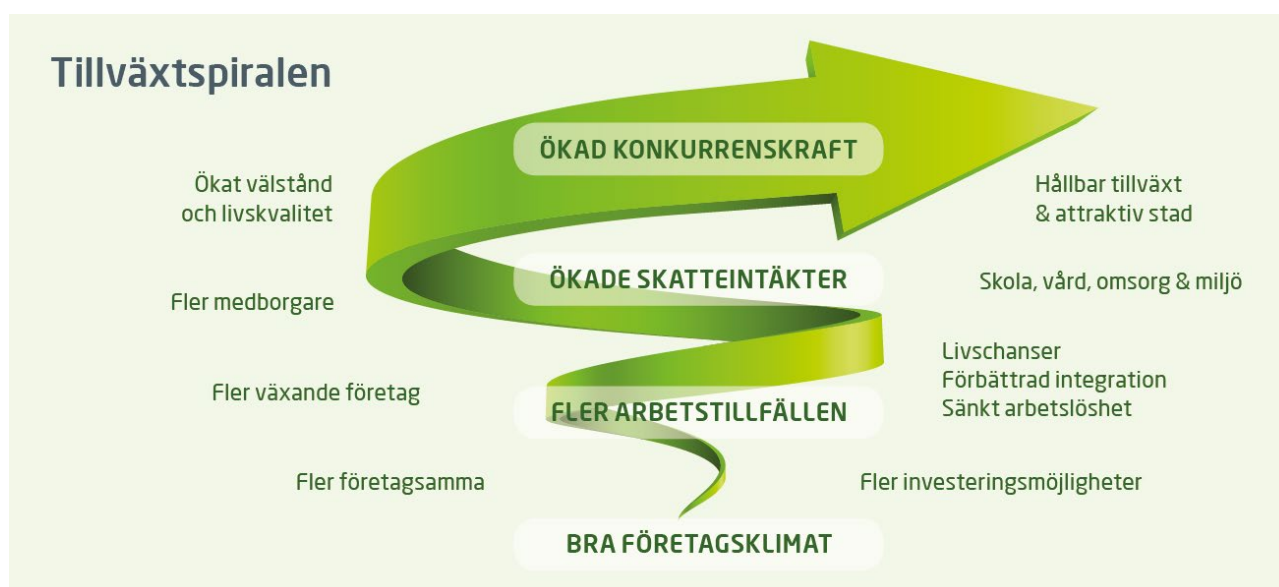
Tillväxtspiralen

ÖKAD KONKURRENSKRAFT

Ökat välstånd och livskvalitet

Hållbar tillväxt & attraktiv stad

ÖKADE SKATTEINTÄKTER

Fler medborgare

Skola, vård, omsorg & miljö

Livschanser
Förbättrad integration
Sänkt arbetslöshet

Fler växande företag

FLER ARBETSTILLFÄLLEN

Fler företagsamma

Fler investeringsmöjligheter

BRA FÖRETAGSKLIMAT